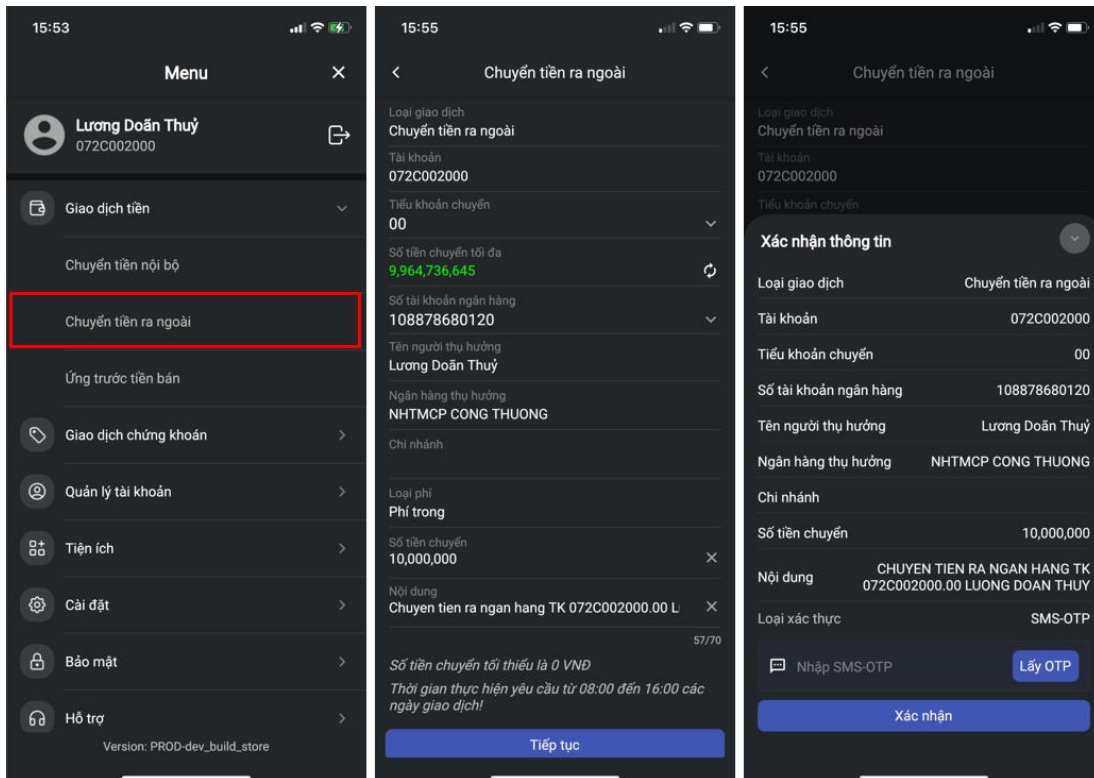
15:53

Menu

Lương Doãn Thuỷ
072C002000

Giao dịch tiền

Chuyển tiền nội bộ

Chuyển tiền ra ngoài

Ứng trước tiền bán

Giao dịch chứng khoán

Quản lý tài khoản

Tiện ích

Cài đặt

Bảo mật

Hỗ trợ

Version: PROD-dev_build_store

15:55

Chuyển tiền ra ngoài

Loại giao dịch
Chuyển tiền ra ngoài

Tài khoản
072C002000

Tiểu khoản chuyển
00

Số tiền chuyển tối đa
9,964,736,645

Số tài khoản ngân hàng
108878680120

Tên người thụ hưởng
Lương Doãn Thuỷ

Ngân hàng thụ hưởng
NHTMCP CONG THUONG

Chi nhánh

Loại phí
Phí trong

Số tiền chuyển
10,000,000

Nội dung
Chuyen tien ra ngan hang TK 072C002000.00 L

57/70

Số tiền chuyển tối thiểu là 0 VNĐ

Thời gian thực hiện yêu cầu từ 08:00 đến 16:00 các ngày giao dịch!

Tiếp tục

15:55

Chuyển tiền ra ngoài

Loại giao dịch
Chuyển tiền ra ngoài

Tài khoản
072C002000

Tiểu khoản chuyển

Xác nhận thông tin

| | |
|---|---|
| Loại giao dịch | Chuyển tiền ra ngoài |
| Tài khoản | 072C002000 |
| Tiểu khoản chuyển | 00 |
| Số tài khoản ngân hàng | 108878680120 |
| Tên người thụ hưởng | Lương Doãn Thuỷ |
| Ngân hàng thụ hưởng | NHTMCP CONG THUONG |
| Chi nhánh | |
| Số tiền chuyển | 10,000,000 |
| Nội dung | CHUYEN TIEN RA NGAN HANG TK 072C002000.00 LUONG DOAN THUY |
| Loại xác thực | SMS-OTP |

Nhập SMS-OTP

Lấy OTP

Xác nhận